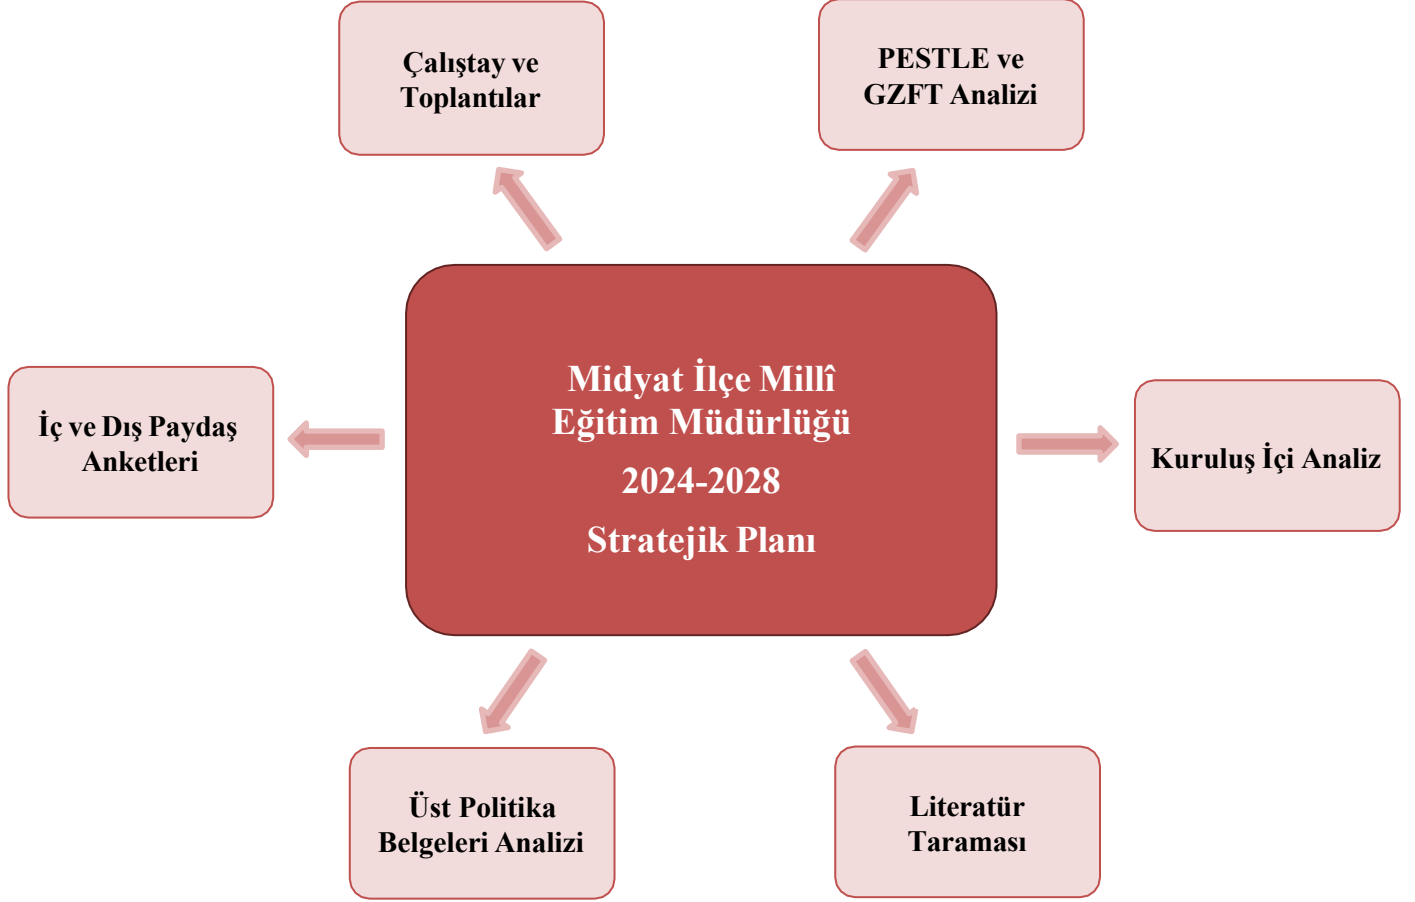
Çalıştay ve Toplantılar

PESTLE ve GZFT Analizi

İç ve Dış Paydaş Anketleri

Midyat İlçe Millî Eğitim Müdürlüğü

2024-2028

Stratejik Planı

Kuruluş İçi Analiz

Üst Politika Belgeleri Analizi

Literatür Taraması